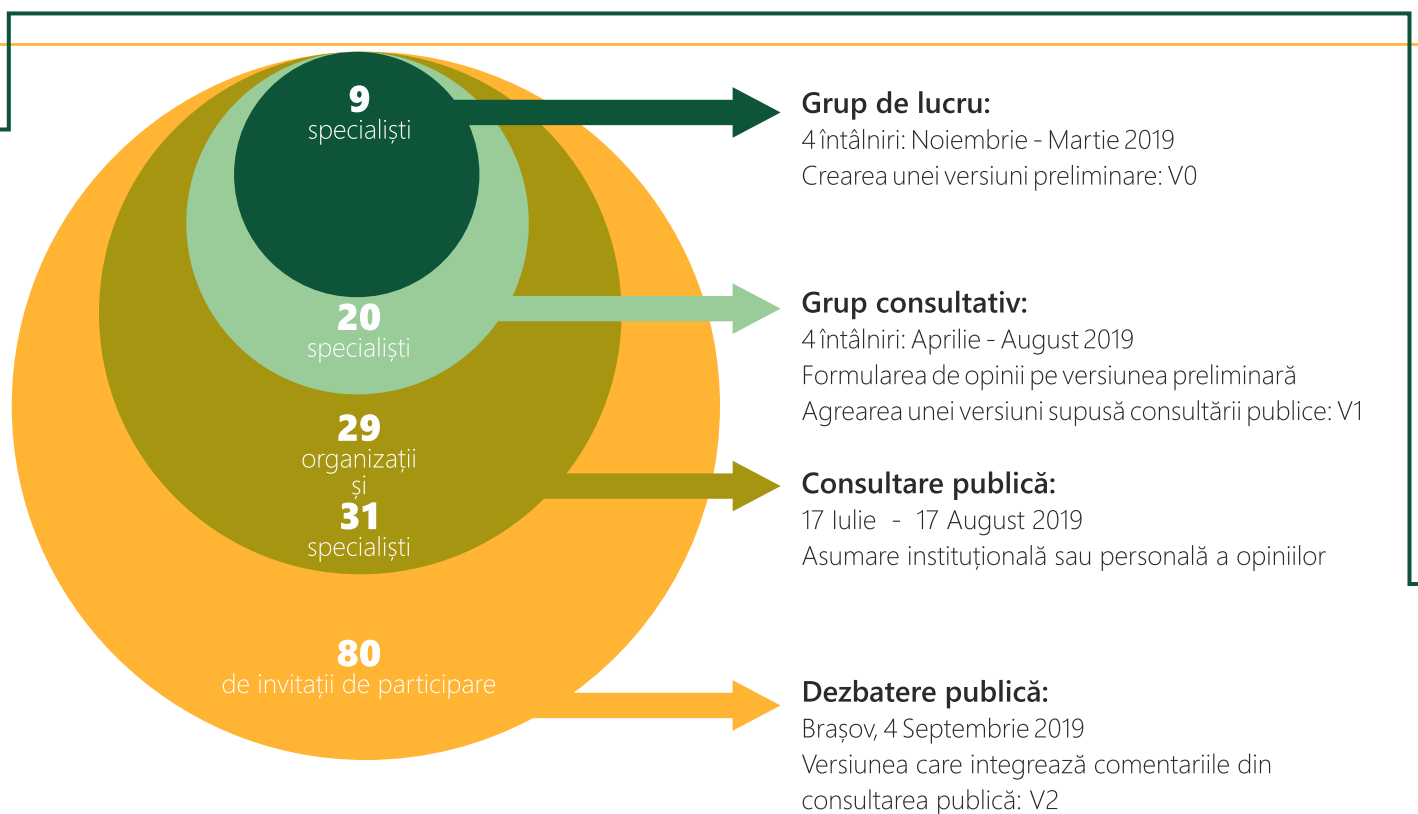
9
specialiști

20
specialiști

29
organizații
și
31
specialiști

80
de invitații de participare

Grup de lucru:
4 întâlniri: Noiembrie - Martie 2019
Crearea unei versiuni preliminare: V0

Grup consultativ:
4 întâlniri: Aprilie - August 2019
Formularea de opinii pe versiunea preliminară
Agrearea unei versiuni supusă consultării publice: V1

Consultare publică:
17 Iulie - 17 August 2019
Asumare instituțională sau personală a opiniilor

Dezbatere publică:
Brașov, 4 Septembrie 2019
Versiunea care integrează comentariile din consultarea publică: V2